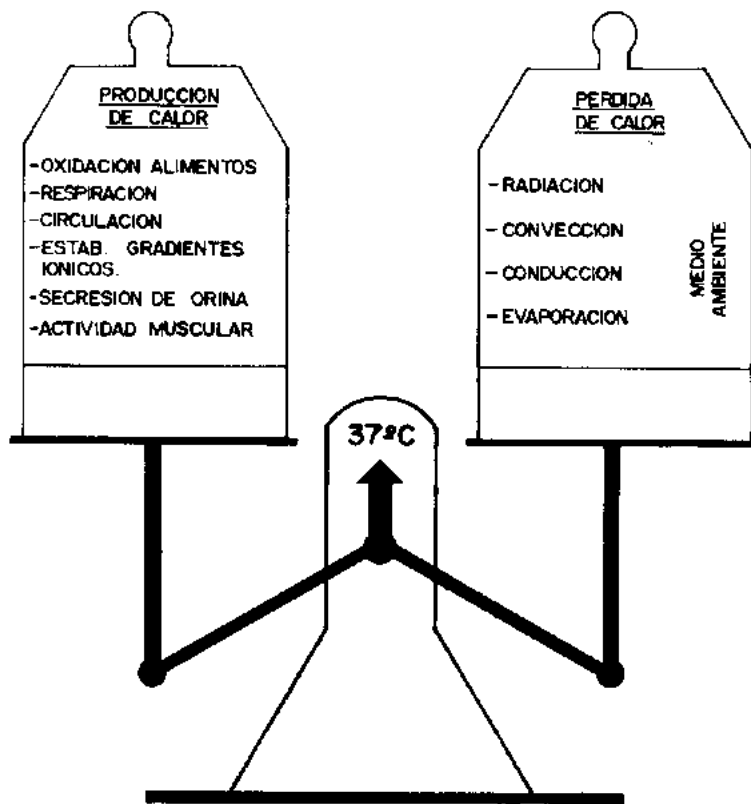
PRODUCCION DE CALOR

-OXIDACION ALIMENTOS
-RESPIRACION
-CIRCULACION
-ESTAB. GRADIENTES IONICOS.
-SECRESION DE ORINA
-ACTIVIDAD MUSCULAR

PERDIDA DE CALOR

-RADIACION
-CONVECCION
-CONDUCCION
-EVAPORACION

MEDIO AMBIENTE

37ºC